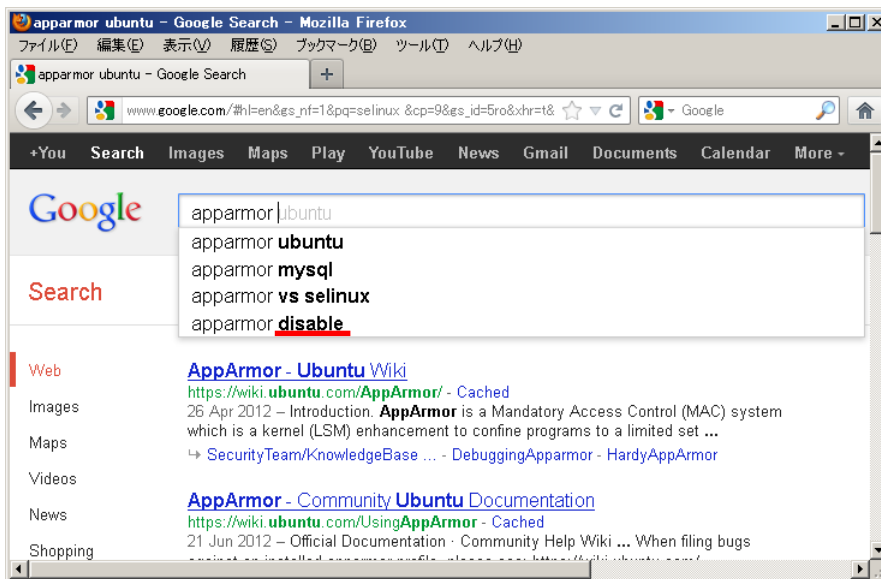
apparmor ubuntu - Google Search - Mozilla Firefox

ファイル(F) 編集(E) 表示(V) 履歴(S) ブックマーク(B) ツール(T) ヘルプ(H)

apparmor ubuntu - Google Search

www.google.com/#hl=en&gs_nf=1&pq=selinux &cp=9&gs_id=5ro&xhr=t&

Google

+You Search Images Maps Play YouTube News Gmail Documents Calendar More -

Google

apparmor ubuntu

apparmor ubuntu
apparmor mysql
apparmor vs selinux
apparmor disable

Search

Web
Images
Maps
Videos
News
Shopping

AppArmor - Ubuntu Wiki
https://wiki.ubuntu.com/AppArmor/ - Cached
26 Apr 2012 – Introduction. AppArmor is a Mandatory Access Control (MAC) system which is a kernel (LSM) enhancement to confine programs to a limited set ...
↳ SecurityTeam/KnowledgeBase ... - DebuggingApparmor - HardyAppArmor

AppArmor - Community Ubuntu Documentation
https://wiki.ubuntu.com/UsingAppArmor - Cached
21 Jun 2012 – Official Documentation · Community Help Wiki ... When filing bugs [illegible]